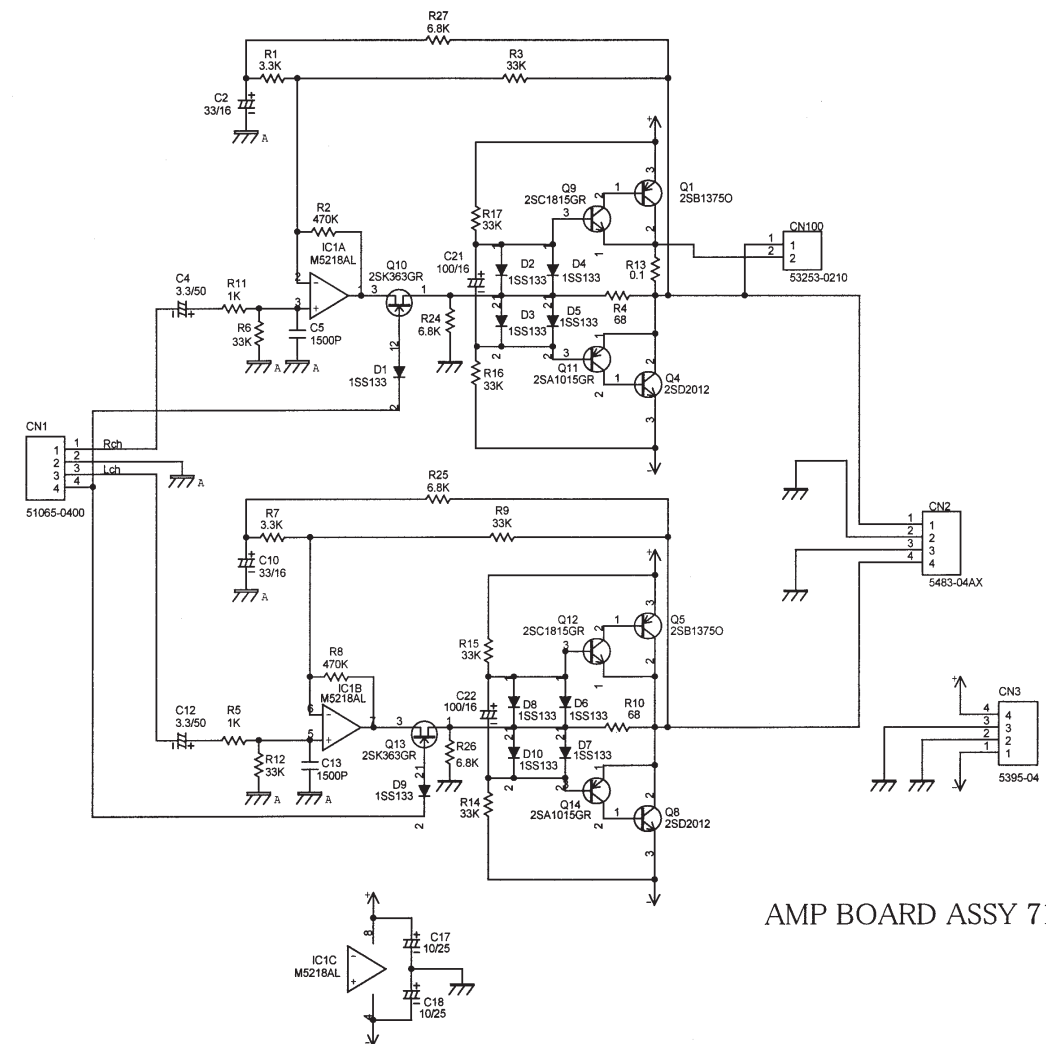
R27
6.8K
R1
3.3K
R3
33K
C2
33/16
A
R2
470K
IC1A
M5218AL
Q10
2SK363GR
C21
100/16
R17
33K
Q9
2SC1815GR
Q1
2SB1375O
CN100
53253-0210
C4
3.3/50
R11
1K
R6
33K
C5
1500P
A
A
D1
1SS133
R24
6.8K
D2
1SS133
D4
1SS133
D3
1SS133
D5
1SS133
R13
0.1
R4
68
R16
33K
Q11
2SA1015GR
Q4
2SD2012
CN1
Rch
Lch
51065-0400
A
R25
6.8K
R7
3.3K
R9
33K
C10
33/16
A
CN2
5483-04AX
R15
33K
Q12
2SC1815GR
Q5
2SB1375O
R8
470K
IC1B
M5218AL
C22
100/16
D8
1SS133
D6
1SS133
R10
68
C12
3.3/50
R5
1K
R12
33K
C13
1500P
Q13
2SK363GR
R26
6.8K
D10
1SS133
D7
1SS133
D9
1SS133
A
A
R14
33K
Q14
2SA1015GR
Q8
2SD2012
CN3
5395-04
IC1C
M5218AL
C17
10/25
C18
10/25
AMP BOARD ASSY 7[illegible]